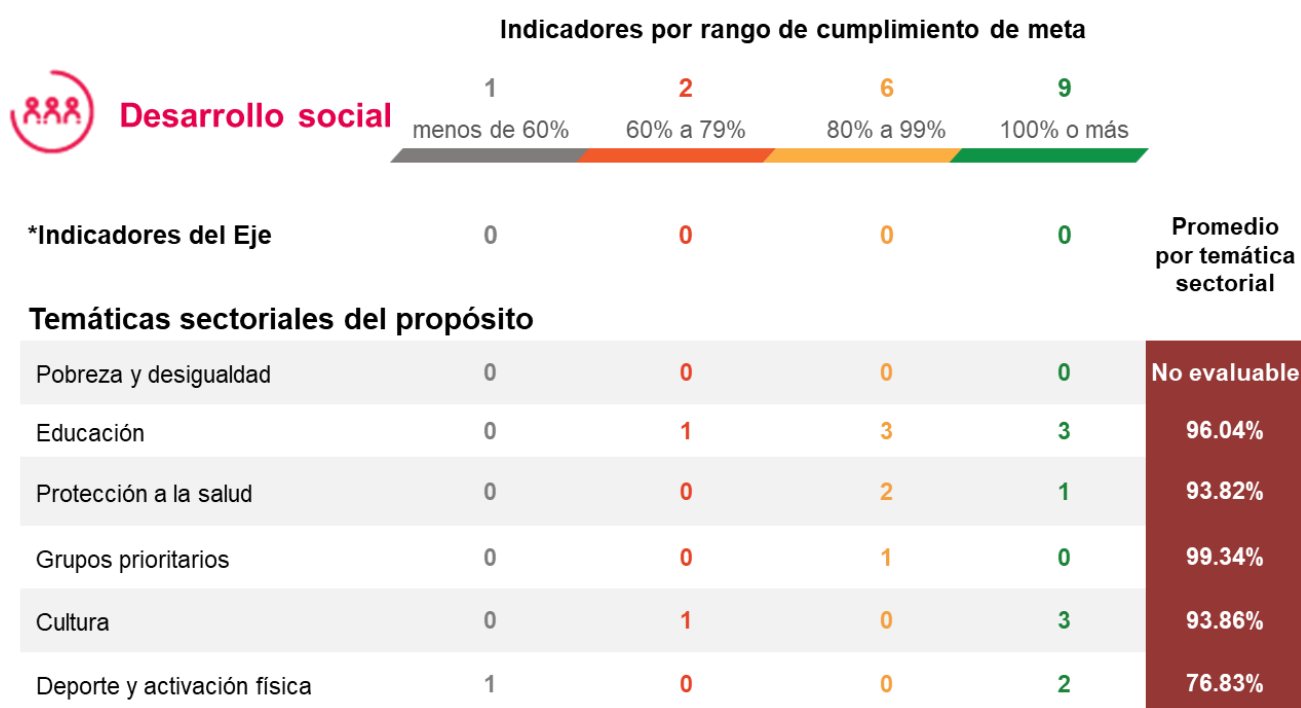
Indicadores por rango de cumplimiento de meta

Desarrollo social

| | 1 menos de 60% | 2 60% a 79% | 6 80% a 99% | 9 100% o más | |
|---|---|---|---|---|---|
| *Indicadores del Eje | 0 | 0 | 0 | 0 | Promedio por temática sectorial |

Temáticas sectoriales del propósito

| | | | | | |
|---|---|---|---|---|---|
| Pobreza y desigualdad | 0 | 0 | 0 | 0 | No evaluable |
| Educación | 0 | 1 | 3 | 3 | 96.04% |
| Protección a la salud | 0 | 0 | 2 | 1 | 93.82% |
| Grupos prioritarios | 0 | 0 | 1 | 0 | 99.34% |
| Cultura | 0 | 1 | 0 | 3 | 93.86% |
| Deporte y activación física | 1 | 0 | 0 | 2 | 76.83% |